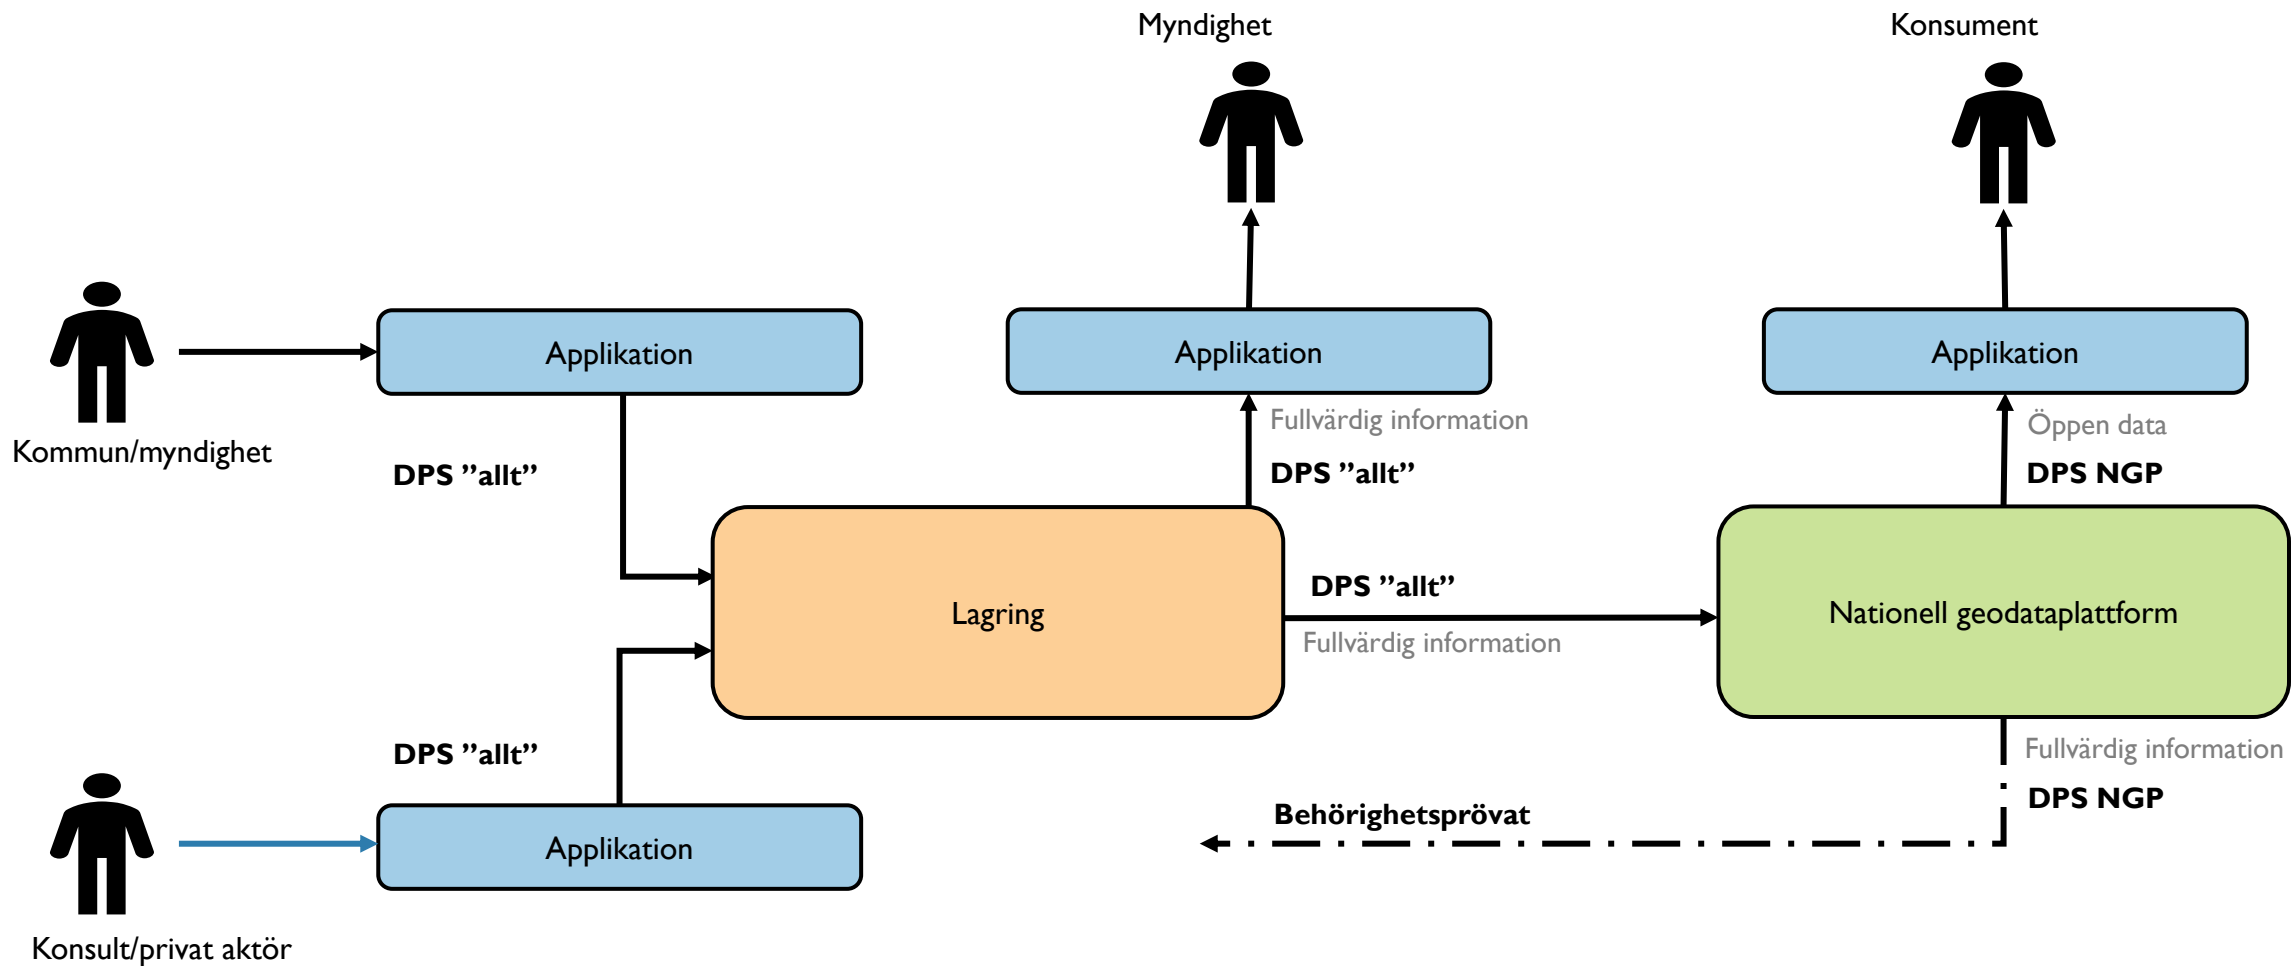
Myndighet

Konsument

Kommun/myndighet

Applikation

Applikation

Applikation

Fullvärdig information

Öppen data

DPS ”allt”

DPS ”allt”

DPS NGP

Lagring

DPS ”allt”

Nationell geodataplattform

Fullvärdig information

DPS ”allt”

Fullvärdig information

DPS NGP

Behörighetsprövat

Applikation

Konsult/privat aktör